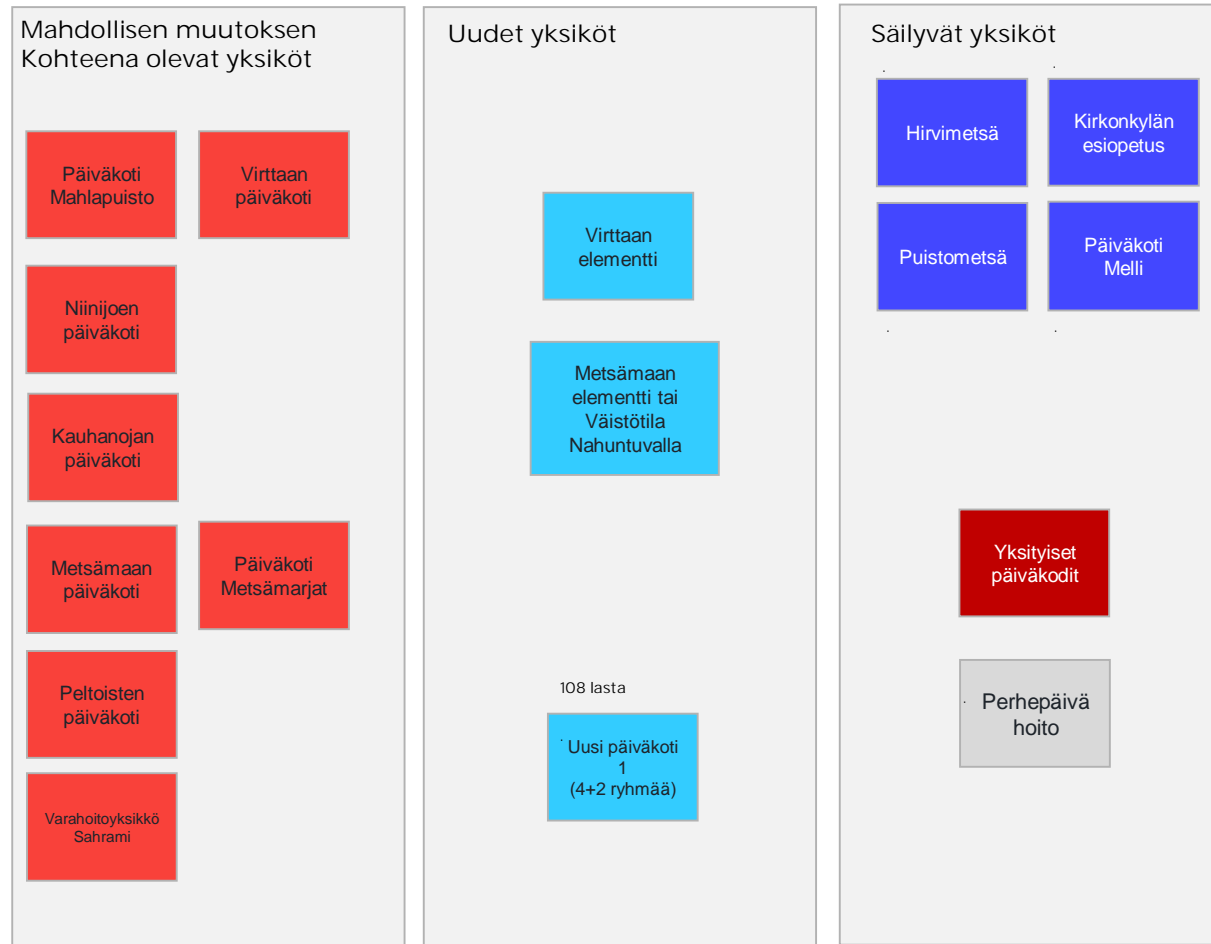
Mahdollisen muutoksen Kohteena olevat yksiköt

Päiväkoti Mahlapuisto

Virttaan päiväkoti

Niinijoen päiväkoti

Kauhanojan päiväkoti

Metsämaan päiväkoti

Päiväkoti Metsämarjat

Peltoisten päiväkoti

Varahoitoyksikkö Sahrami

Uudet yksiköt

Virttaan elementti

Metsämaan elementti tai Väistötila Nahuntuvalla

108 lasta

Uusi päiväkoti 1 (4+2 ryhmää)

Säilyvät yksiköt

Hirvimetsä

Kirkonkylän esiopetus

Puistometsä

Päiväkoti Melli

Yksityiset päiväkodit

Perhepäivä hoito